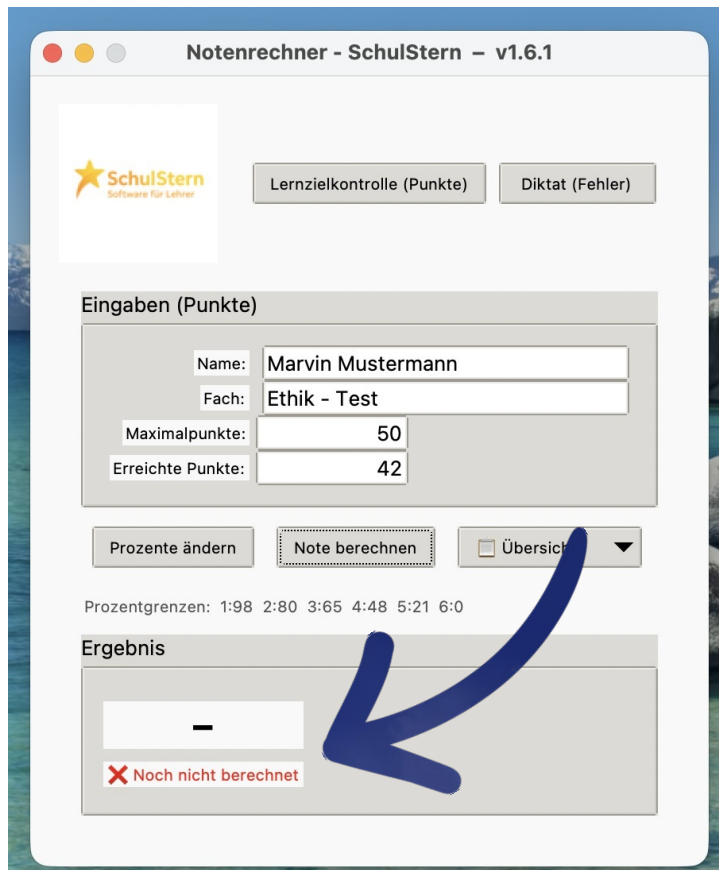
Notenrechner - SchulStern – v1.6.1

SchulStern
Software für Lehrer

Lernzielkontrolle (Punkte)

Diktat (Fehler)

Eingaben (Punkte)

Name: Marvin Mustermann

Fach: Ethik - Test

Maximalpunkte: 50

Erreichte Punkte: 42

Prozente ändern

Note berechnen

Übersic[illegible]

Prozentgrenzen: 1:98 2:80 3:65 4:48 5:21 6:0

Ergebnis

–

❌ Noch nicht berechnet